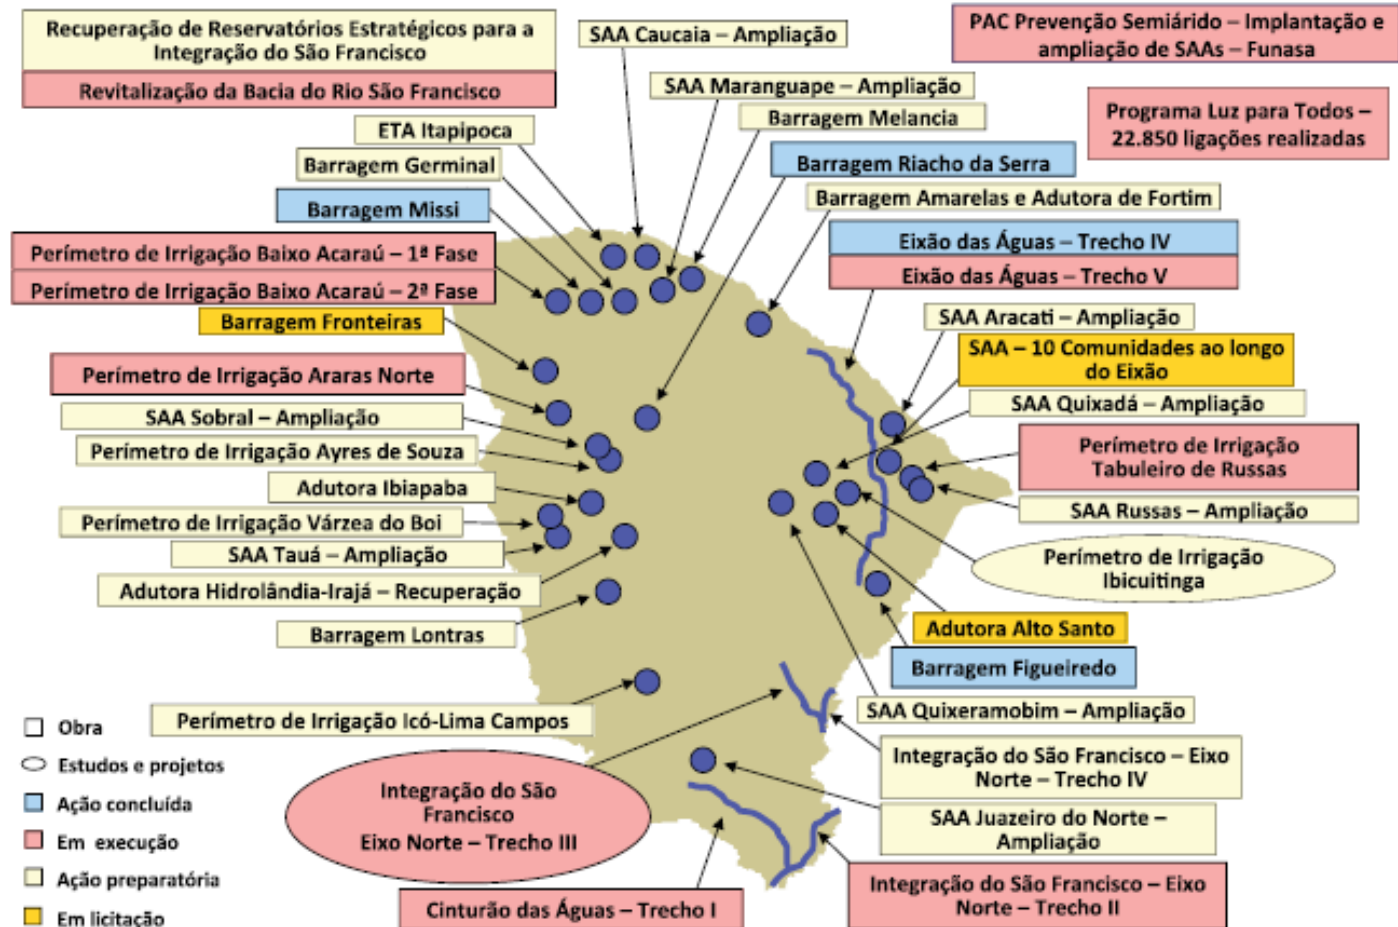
Recuperação de Reservatórios Estratégicos para a Integração do São Francisco

Revitalização da Bacia do Rio São Francisco

SAA Caucaia – Ampliação

PAC Prevenção Semiárido – Implantação e ampliação de SAAs – Funasa

SAA Maranguape – Ampliação

Barragem Melancia

Programa Luz para Todos – 22.850 ligações realizadas

ETA Itapipoca

Barragem Germinal

Barragem Riacho da Serra

Barragem Amarelas e Adutora de Fortim

Barragem Missi

Perímetro de Irrigação Baixo Acaraú – 1ª Fase

Perímetro de Irrigação Baixo Acaraú – 2ª Fase

Eixão das Águas – Trecho IV

Eixão das Águas – Trecho V

Barragem Fronteiras

SAA Aracati – Ampliação

SAA – 10 Comunidades ao longo do Eixão

Perímetro de Irrigação Araras Norte

SAA Quixadá – Ampliação

SAA Sobral – Ampliação

Perímetro de Irrigação Ayres de Souza

Perímetro de Irrigação Tabuleiro de Russas

Adutora Ibiapaba

SAA Russas – Ampliação

Perímetro de Irrigação Várzea do Boi

SAA Tauá – Ampliação

Perímetro de Irrigação Ibicuitinga

Adutora Hidrolândia-Irajá – Recuperação

Barragem Lontras

Adutora Alto Santo

Barragem Figueiredo

SAA Quixeramobim – Ampliação

Obra

Perímetro de Irrigação Icó-Lima Campos

Integração do São Francisco – Eixo Norte – Trecho IV

Estudos e projetos

Integração do São Francisco Eixo Norte – Trecho III

Ação concluída

SAA Juazeiro do Norte – Ampliação

Em execução

Ação preparatória

Integração do São Francisco – Eixo Norte – Trecho II

Em licitação

Cinturão das Águas – Trecho I